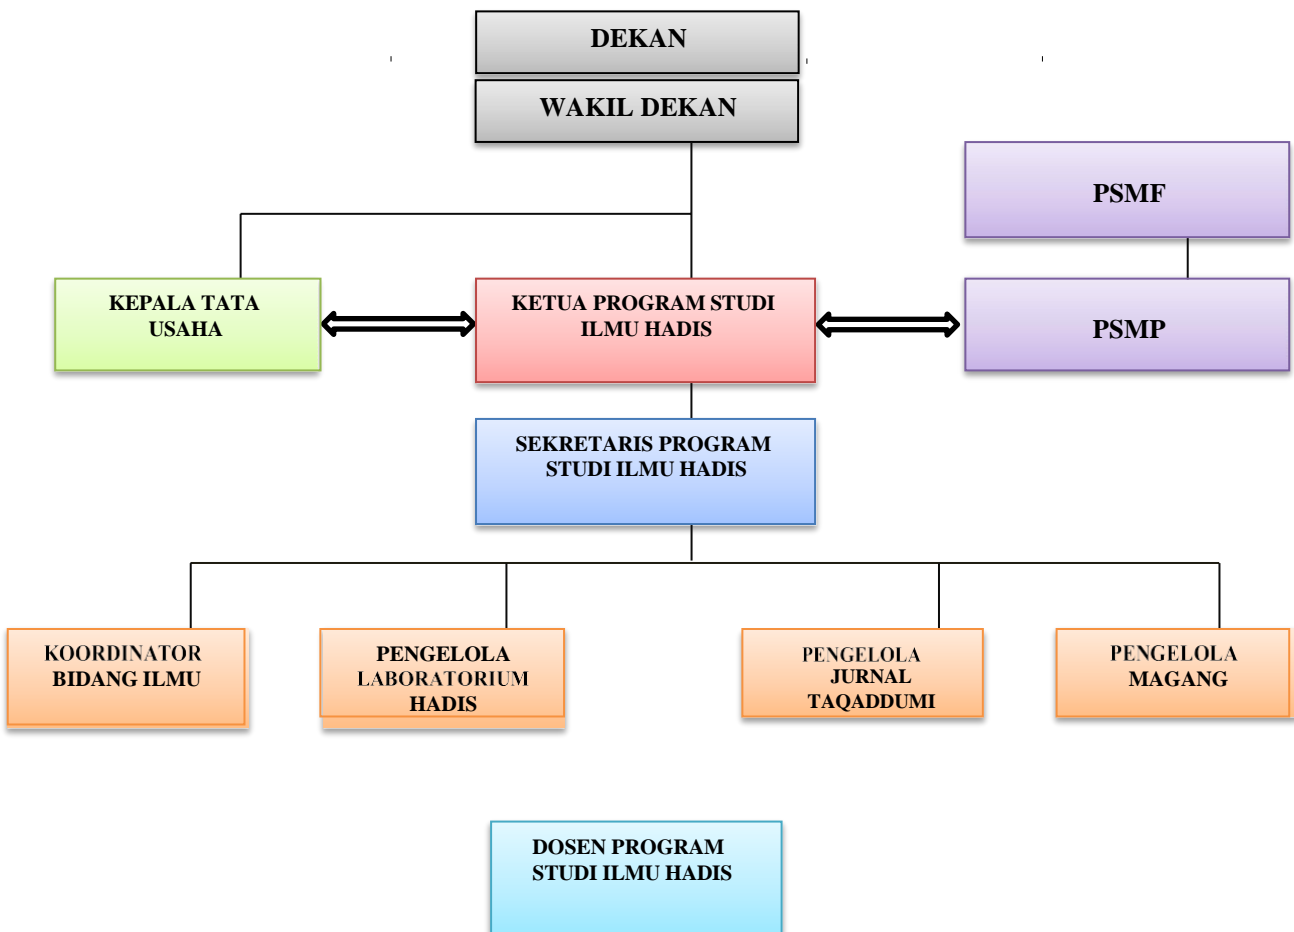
DEKAN

WAKIL DEKAN

PSMF

KEPALA TATA USAHA

KETUA PROGRAM STUDI ILMU HADIS

PSMP

SEKRETARIS PROGRAM STUDI ILMU HADIS

KOORDINATOR BIDANG ILMU

PENGELOLA LABORATORIUM HADIS

PENGELOLA JURNAL TAQADDUMI

PENGELOLA MAGANG

DOSEN PROGRAM STUDI ILMU HADIS